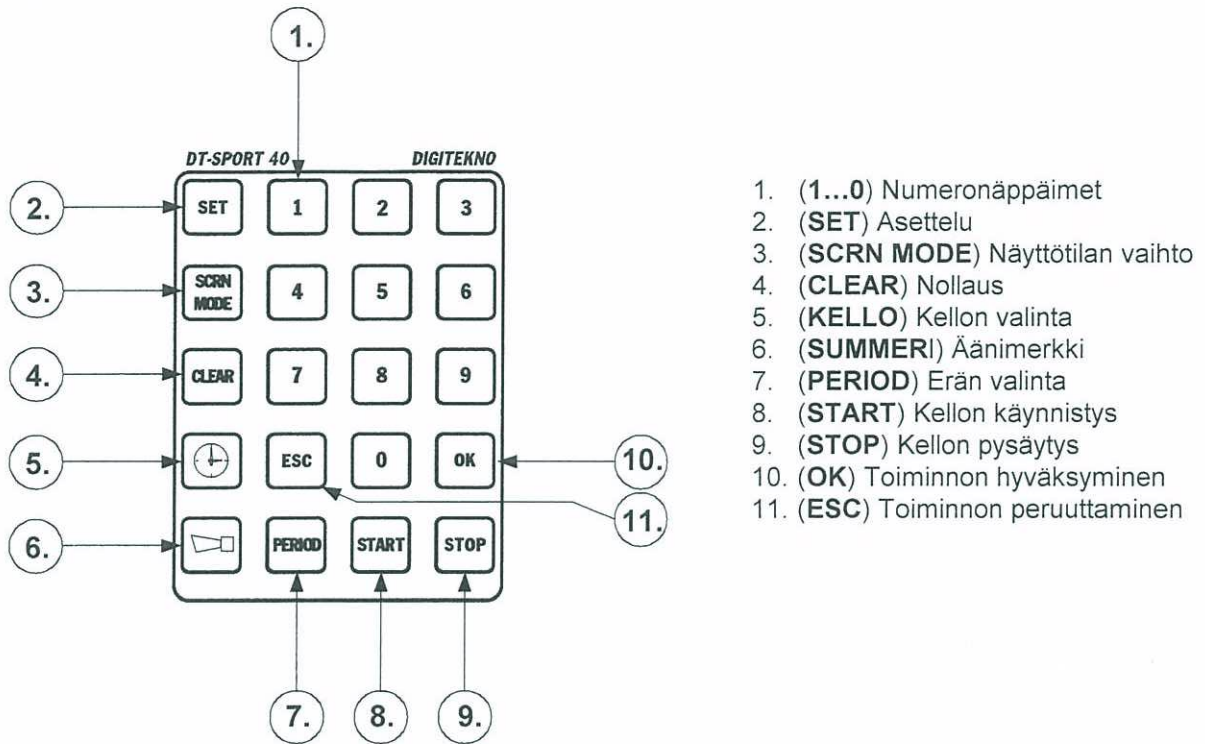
1.

DT-SPORT 40 DIGITEKNO

2. SET 1 2 3

3. SCRN MODE 4 5 6

4. CLEAR 7 8 9

5. ESC 0 OK 10.

11.

6. PERIOD START STOP

7. 8. 9.

1. (1…0) Numeronäppäimet
2. (SET) Asettelu
3. (SCRN MODE) Näyttötilan vaihto
4. (CLEAR) Nollaus
5. (KELLO) Kellon valinta
6. (SUMMERI) Äänimerkki
7. (PERIOD) Erän valinta
8. (START) Kellon käynnistys
9. (STOP) Kellon pysäytys
10. (OK) Toiminnon hyväksyminen
11. (ESC) Toiminnon peruuttaminen